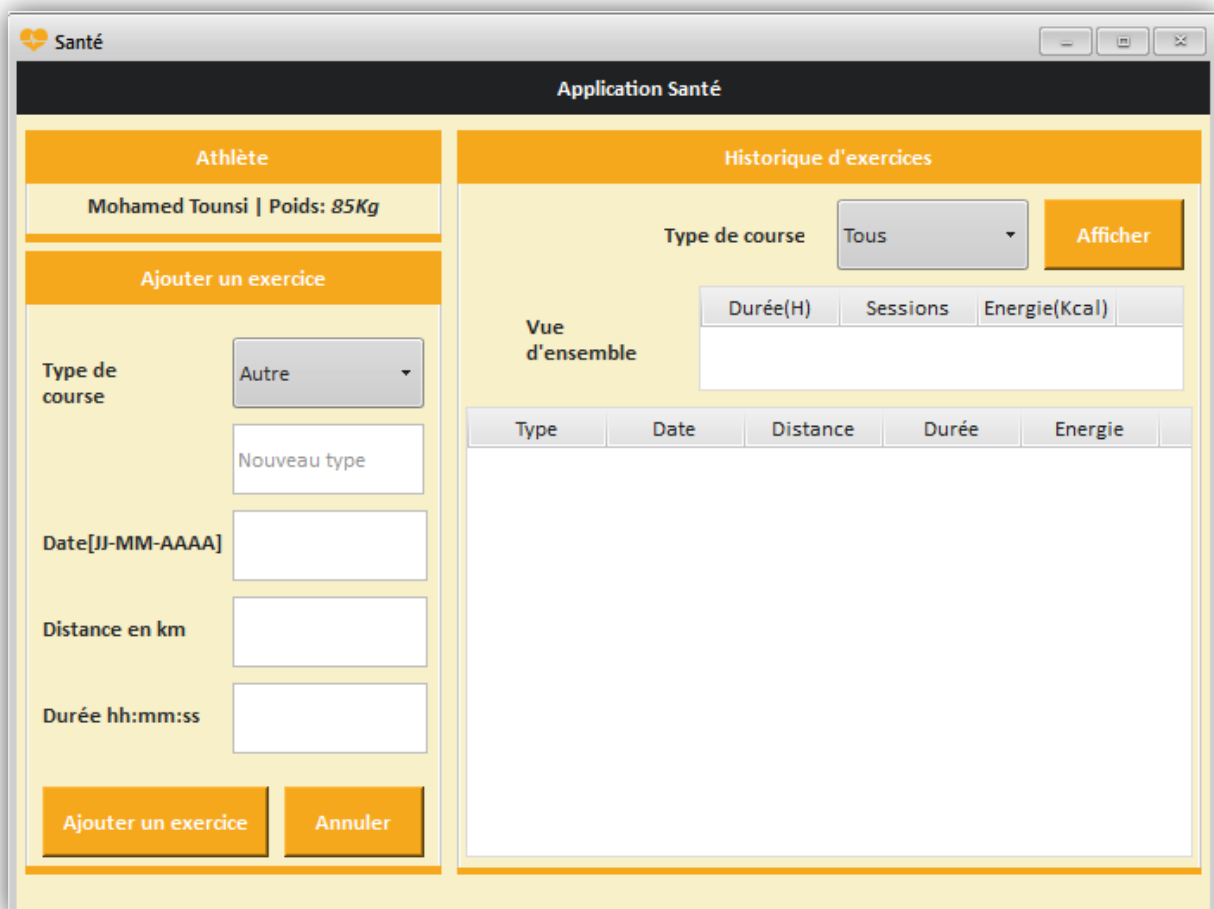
Santé

Application Santé

Athlète

Mohamed Tounsi | Poids: 85Kg

Ajouter un exercice

Type de course

Autre

Nouveau type

Date[JJ-MM-AAAA]

Distance en km

Durée hh:mm:ss

Ajouter un exercice

Annuler

Historique d'exercices

Type de course

Tous

Afficher

Vue d'ensemble

| Durée(H) | Sessions | Energie(Kcal) |
|---|---|---|

| Type | Date | Distance | Durée | Energie |
|---|---|---|---|---|